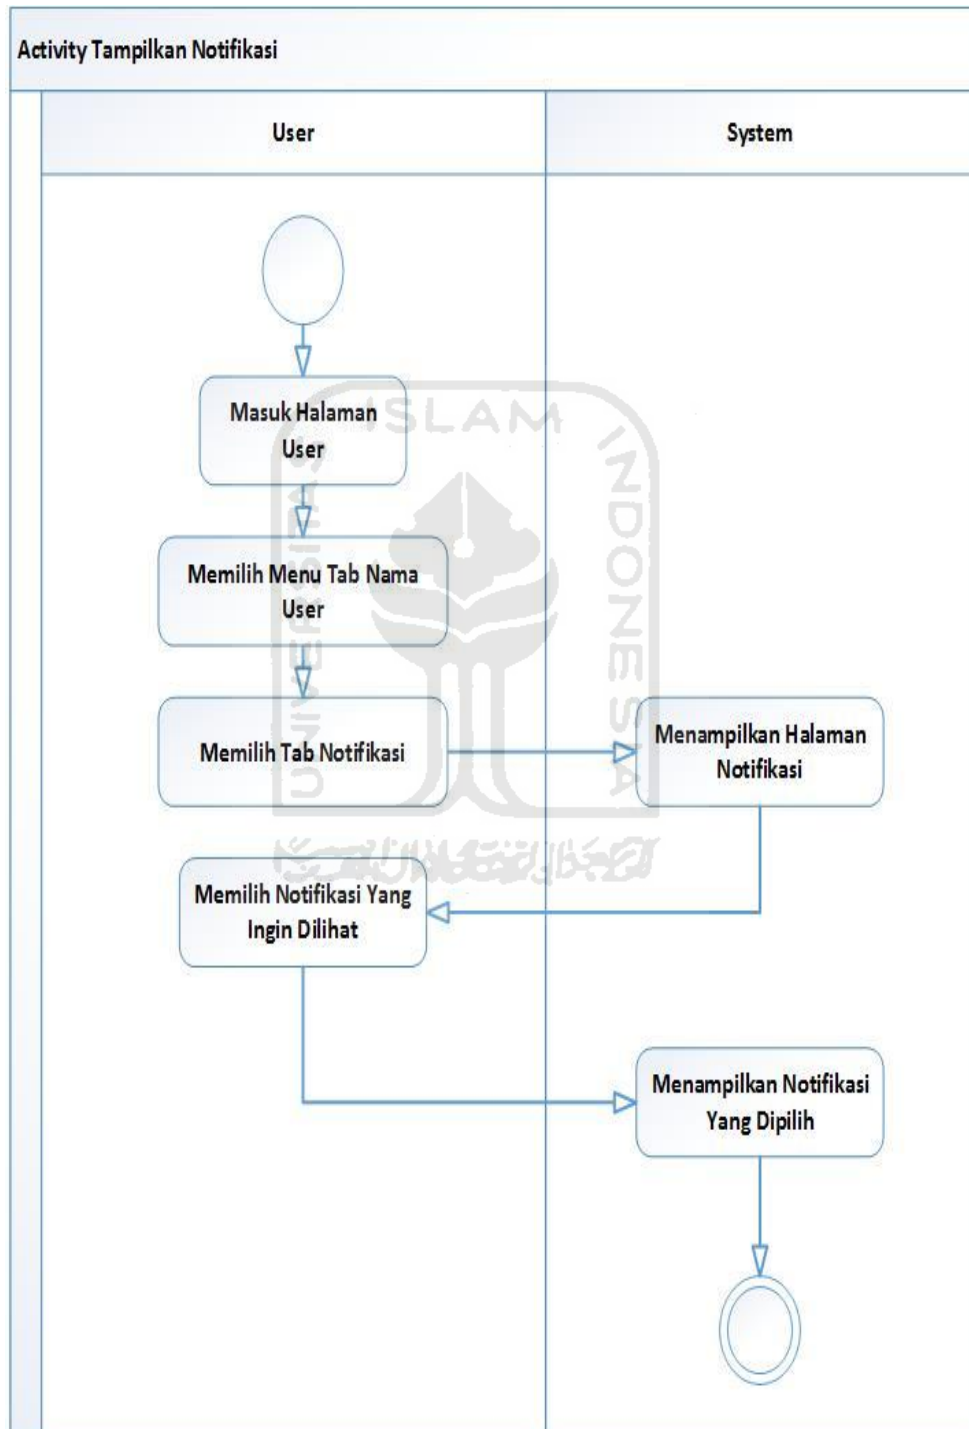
Activity Tampilkan Notifikasi

User

System

Masuk Halaman User

Memilih Menu Tab Nama User

Memilih Tab Notifikasi

Menampilkan Halaman Notifikasi

Memilih Notifikasi Yang Ingin Dilihat

Menampilkan Notifikasi Yang Dipilih

ISLAM INDONESIA UNIVERSITAS